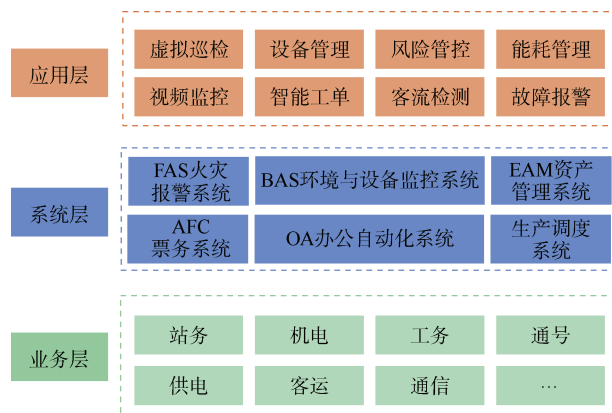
应用层

虚拟巡检
设备管理
风险管控
能耗管理
视频监控
智能工单
客流检测
故障报警

系统层

FAS火灾报警系统
BAS环境与设备监控系统
EAM资产管理系统
AFC票务系统
OA办公自动化系统
生产调度系统

业务层

站务
机电
工务
通号
供电
客运
通信
…